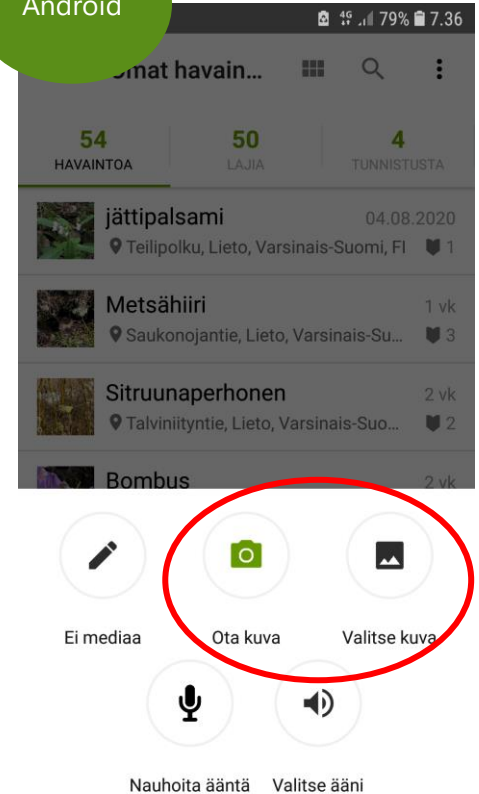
Android

4G 79% 7.36

Omat havain...

54
HAVAINTOA

50
LAJIA

4
TUNNISTUSTA

jättipalsami
04.08.2020
Teilipolku, Lieto, Varsinais-Suomi, FI
1

Metsähiiri
1 vk
Saukonojantie, Lieto, Varsinais-Su...
3

Sitruunaperhonen
2 vk
Talviniityntie, Lieto, Varsinais-Suo...
2

Bombus
2 vk

Ei mediaa

Ota kuva

Valitse kuva

Nauhoita ääntä

Valitse ääni